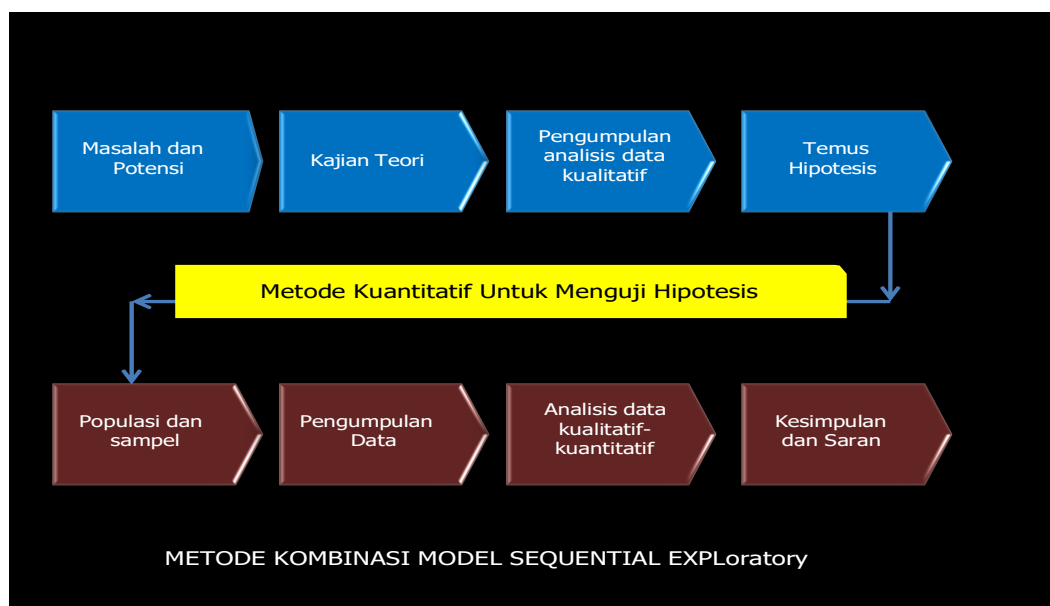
Masalah dan Potensi

Kajian Teori

Pengumpulan analisis data kualitatif

Temus Hipotesis

Metode Kuantitatif Untuk Menguji Hipotesis

Populasi dan sampel

Pengumpulan Data

Analisis data kualitatif-kuantitatif

Kesimpulan dan Saran

METODE KOMBINASI MODEL SEQUENTIAL EXPLoratory